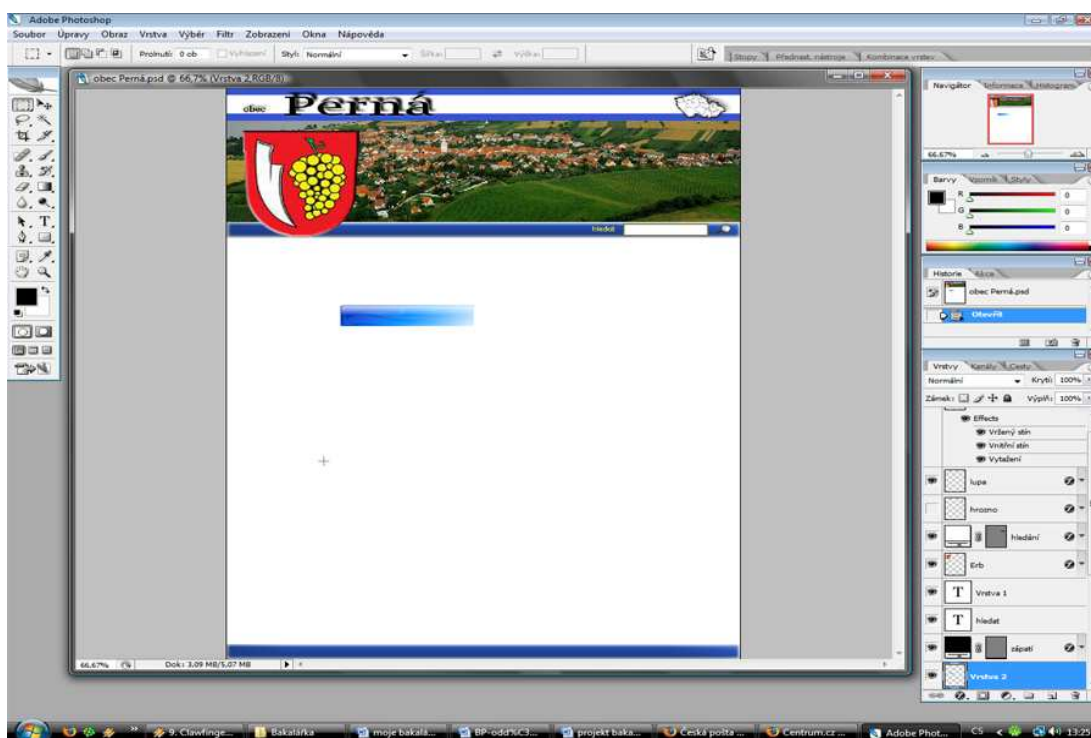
Adobe Photoshop

Soubor Úpravy Obraz Vrstva Výběr Filtr Zobrazení Okna Nápověda

Prolnutí: 0 ob Vyhlazení Styl: Normální Šířka: Výška:

Stopy Přednast. nástroje Kombinace vrstev

obec Perná.psd @ 66,7% (Vrstva 2,RGB/8)

obec Perná

hledat

66,67% Dok: 3,09 MB/5,07 MB

Navigátor Informace Histogram

66,67%

Barvy Vzorník Styly

R 0
G 0
B 0

Historie Akce

obec Perná.psd

Otevřít

Vrstvy Kanály Cesty

Normální Krytí: 100%

Zámek: Výplň: 100%

Effects
Vržený stín
Vnitřní stín
Vytažení

lupa

hrozno

hledání

Erb

Vrstva 1

hledat

zápatí

Vrstva 2

9. Clawfinge... Bakalářka moje bakalá... BP-odd%C3... projekt baka... Česká pošta ... Centrum.cz ... Adobe Phot... CS 13:25